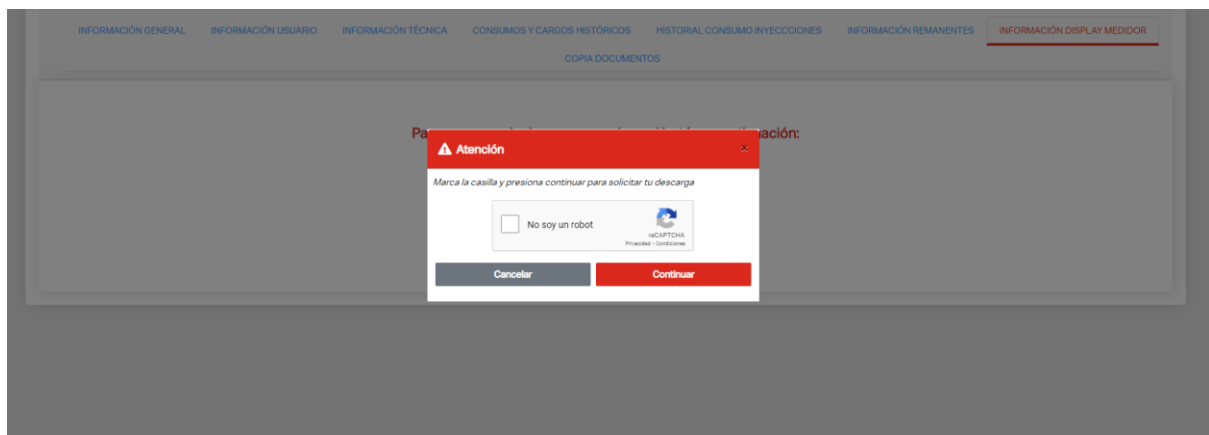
INFORMACIÓN GENERAL INFORMACIÓN USUARIO INFORMACIÓN TÉCNICA CONSUMOS Y CARGOS HISTÓRICOS HISTORIAL CONSUMO INYECCCIONES INFORMACIÓN REMANENTES INFORMACIÓN DISPLAY MEDIDOR

COPIA DOCUMENTOS

Pa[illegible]uación:

Atención ×

Marca la casilla y presiona continuar para solicitar tu descarga

No soy un robot

reCAPTCHA
Privacidad - Condiciones

Cancelar

Continuar